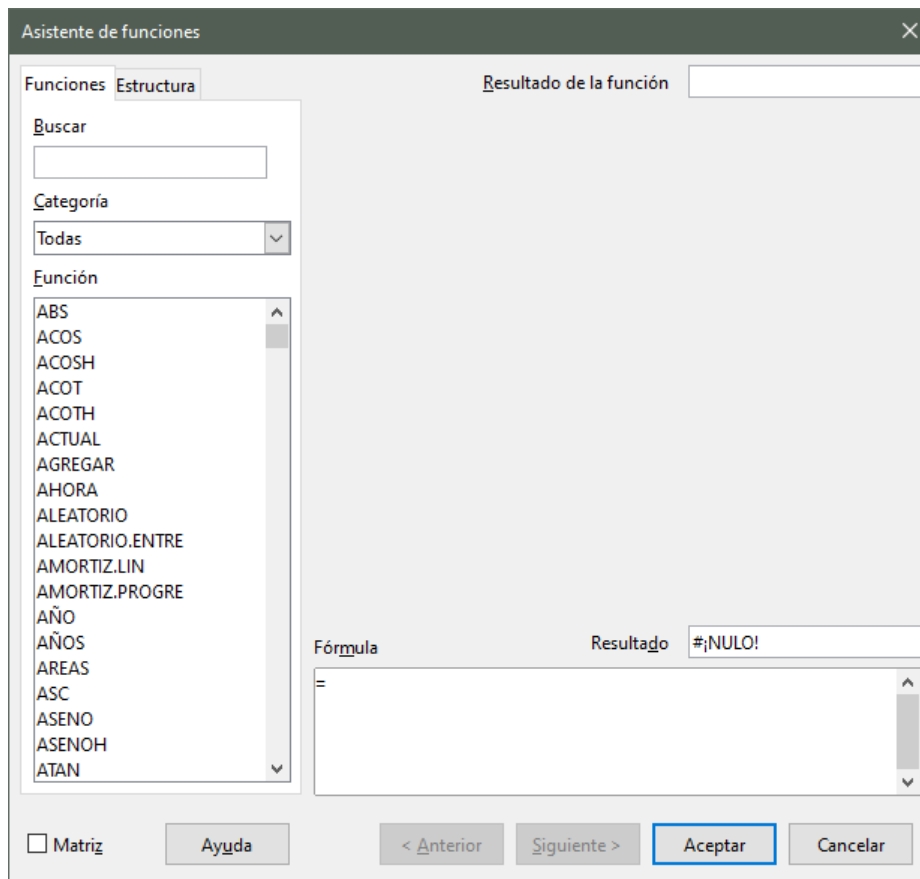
Asistente de funciones

Funciones Estructura

Resultado de la función

Buscar

Categoría

Todas

Función

ABS
ACOS
ACOSH
ACOT
ACOTH
ACTUAL
AGREGAR
AHORA
ALEATORIO
ALEATORIO.ENTRE
AMORTIZ.LIN
AMORTIZ.PROGRE
AÑO
AÑOS
AREAS
ASC
ASENO
ASENOH
ATAN

Fórmula

Resultado #¡NULO!

=

Matriz

Ayuda

< Anterior

Siguiente >

Aceptar

Cancelar